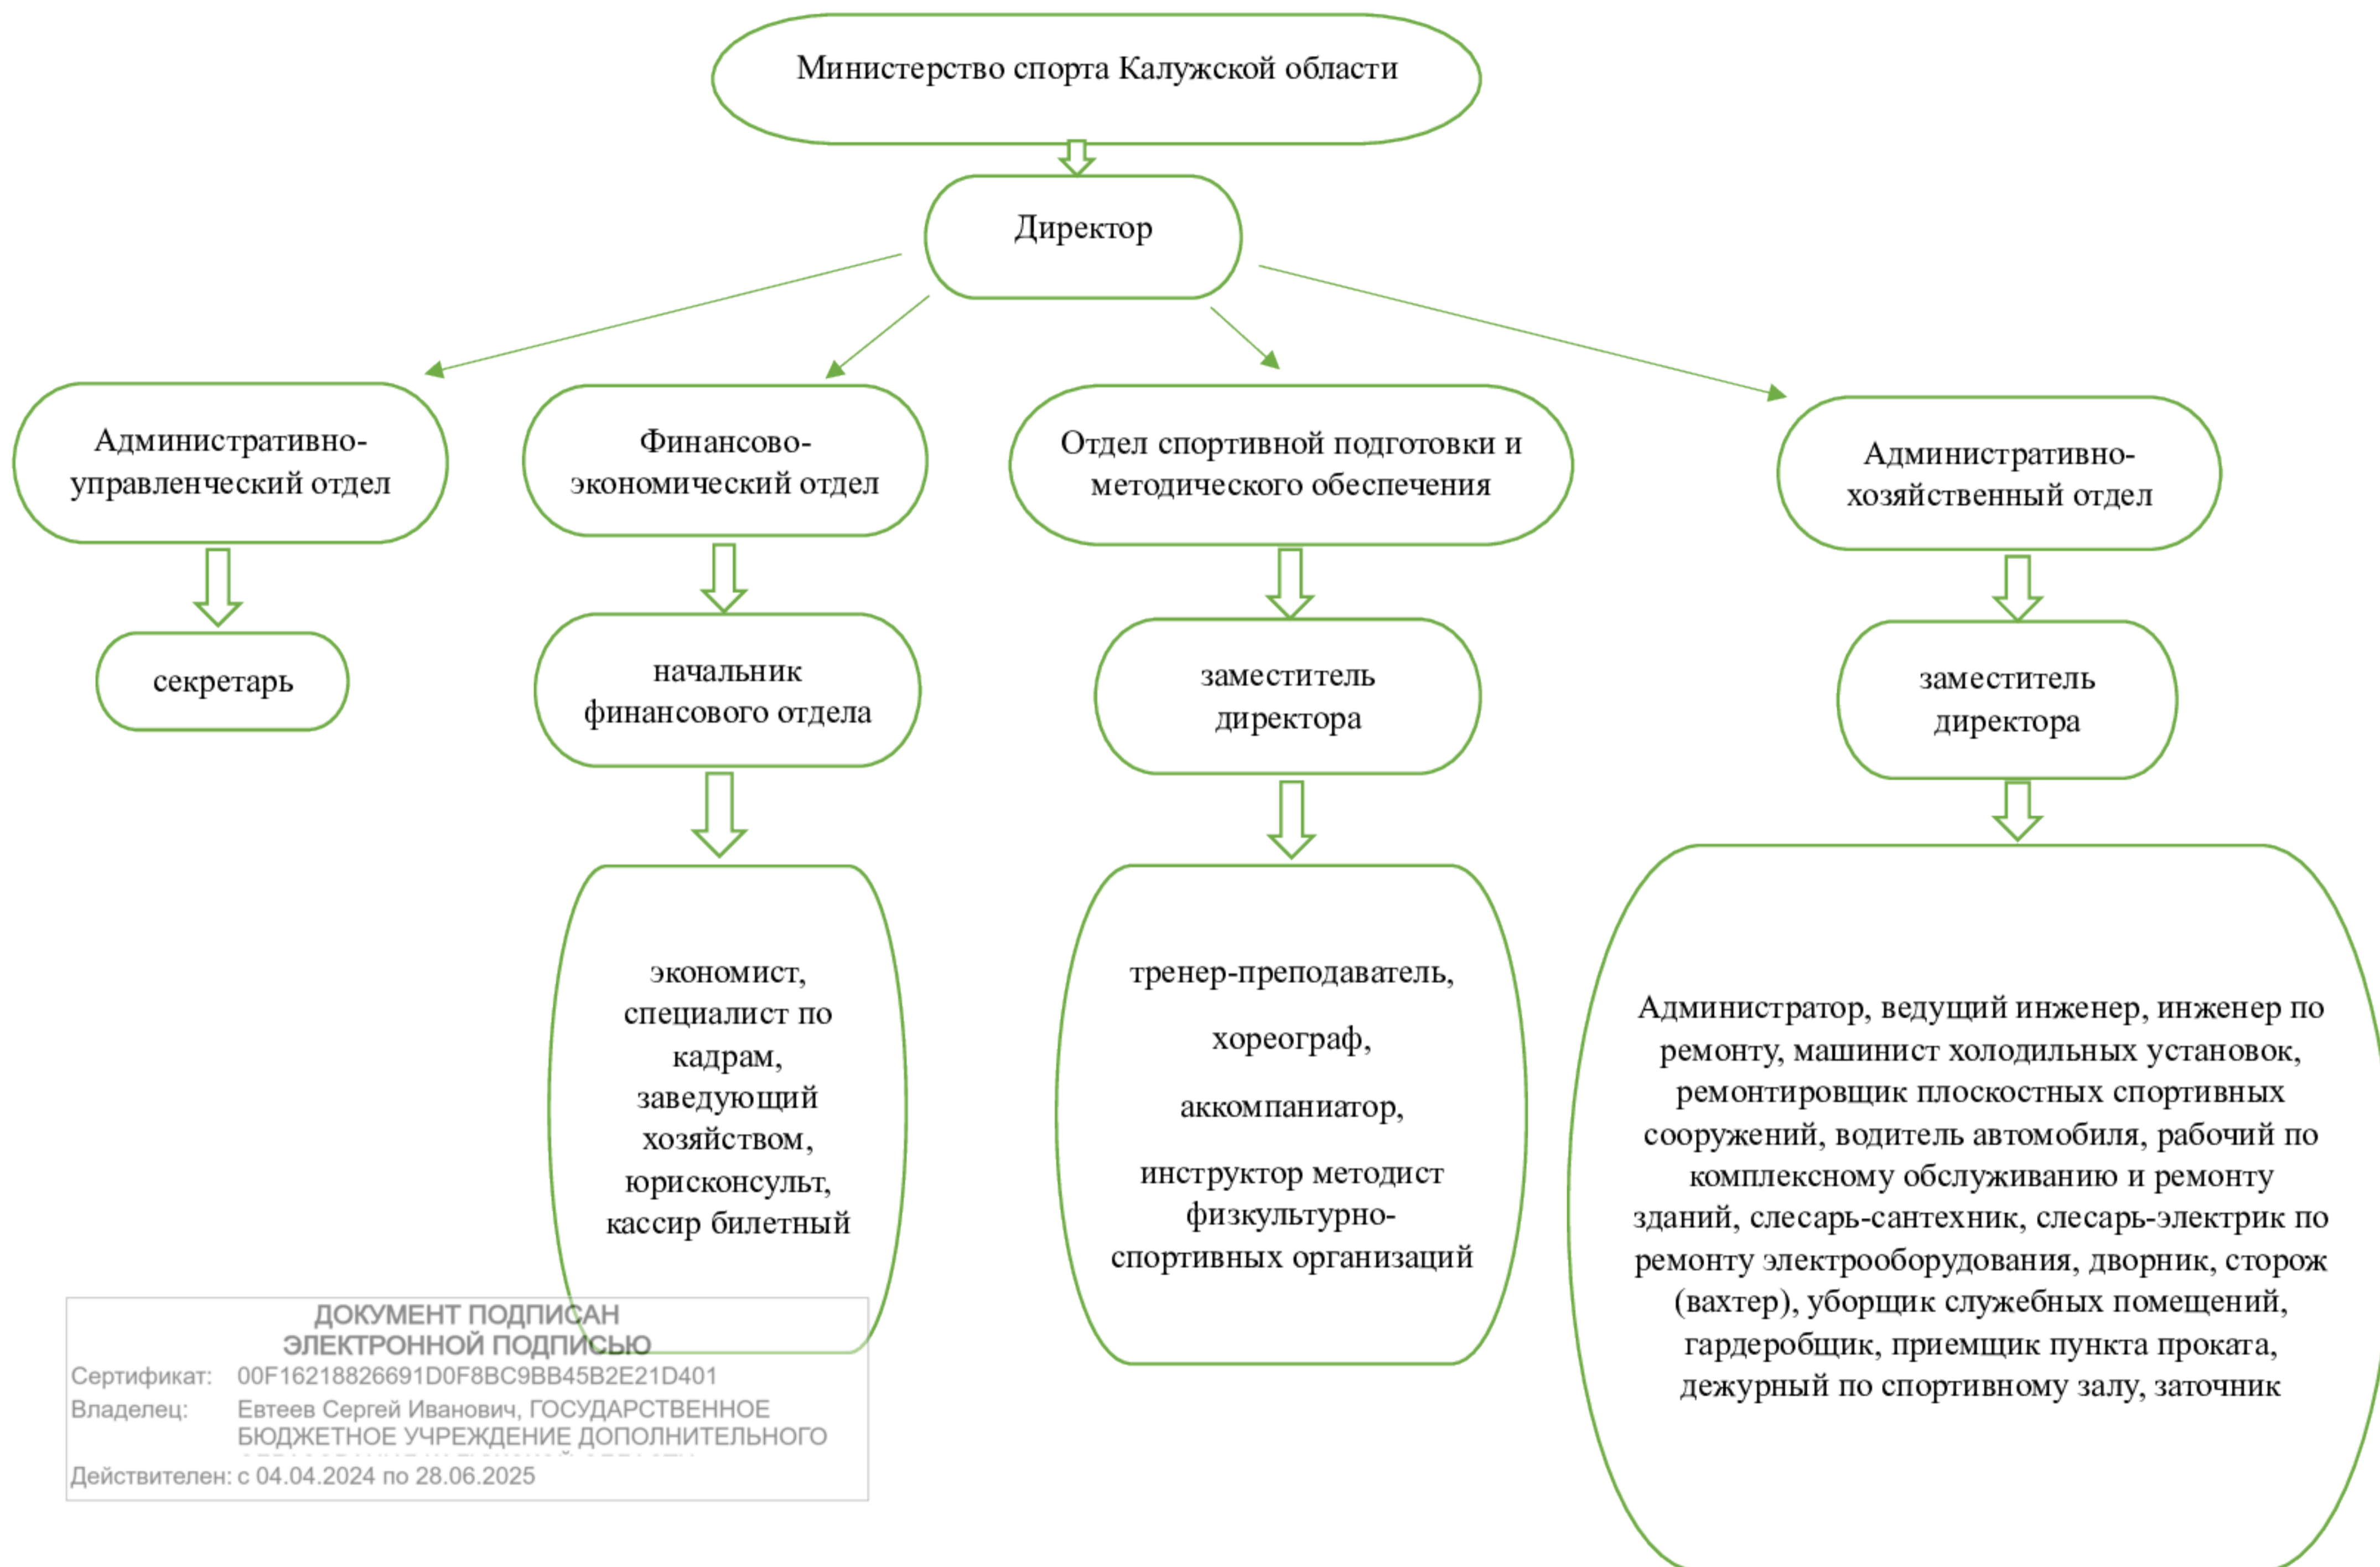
Министерство спорта Калужской области

Директор

Административно-управленческий отдел

секретарь

Финансово-экономический отдел

начальник финансового отдела

экономист, специалист по кадрам, заведующий хозяйством, юрисконсульт, кассир билетный

Отдел спортивной подготовки и методического обеспечения

заместитель директора

тренер-преподаватель,

хореограф,

аккомпаниатор,

инструктор методист физкультурно-спортивных организаций

Административно-хозяйственный отдел

заместитель директора

Администратор, ведущий инженер, инженер по ремонту, машинист холодильных установок, ремонтировщик плоскостных спортивных сооружений, водитель автомобиля, рабочий по комплексному обслуживанию и ремонту зданий, слесарь-сантехник, слесарь-электрик по ремонту электрооборудования, дворник, сторож (вахтер), уборщик служебных помещений, гардеробщик, приемщик пункта проката, дежурный по спортивному залу, заточник

ДОКУМЕНТ ПОДПИСАН ЭЛЕКТРОННОЙ ПОДПИСЬЮ
Сертификат: 00F16218826691D0F8BC9BB45B2E21D401
Владелец: Евтеев Сергей Иванович, ГОСУДАРСТВЕННОЕ БЮДЖЕТНОЕ УЧРЕЖДЕНИЕ ДОПОЛНИТЕЛЬНОГО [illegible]
Действителен: с 04.04.2024 по 28.06.2025